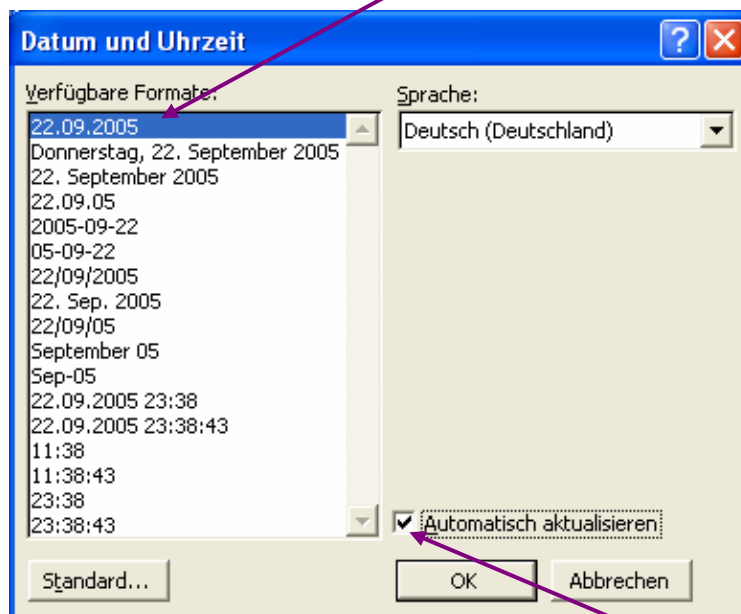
Datum und Uhrzeit

?

Verfügbare Formate:

22.09.2005
Donnerstag, 22. September 2005
22. September 2005
22.09.05
2005-09-22
05-09-22
22/09/2005
22. Sep. 2005
22/09/05
September 05
Sep-05
22.09.2005 23:38
22.09.2005 23:38:43
11:38
11:38:43
23:38
23:38:43

Sprache:

Deutsch (Deutschland)

Automatisch aktualisieren

Standard...

OK

Abbrechen